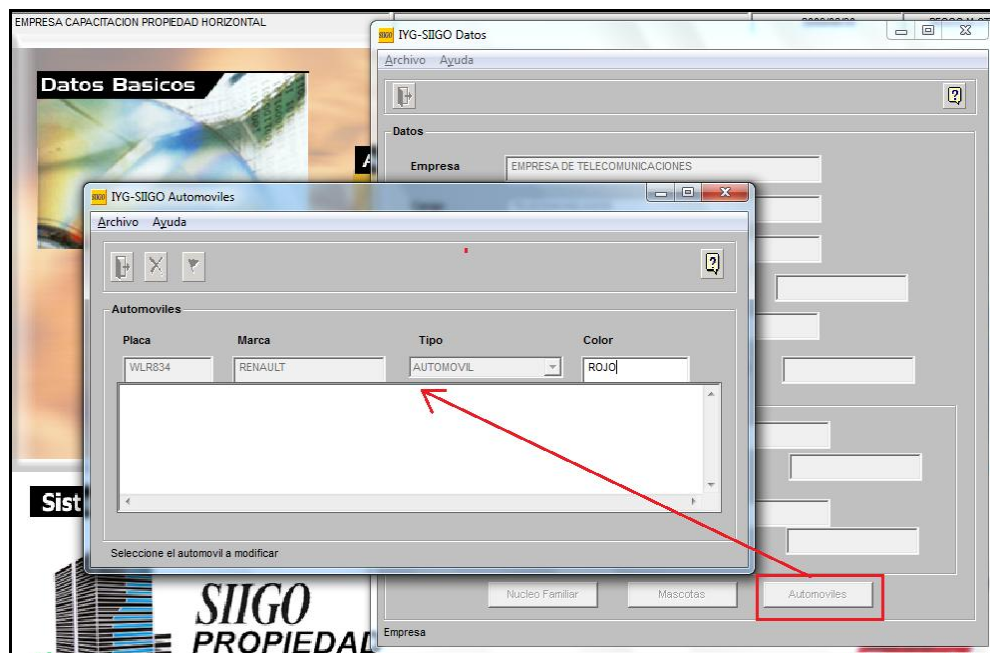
EMPRESA CAPACITACION PROPIEDAD HORIZONTAL

Datos Basicos

IYG-SIIGO Datos

Archivo Ayuda

Datos

Empresa EMPRESA DE TELECOMUNICACIONES

IYG-SIIGO Automoviles

Archivo Ayuda

Automoviles

| Placa | Marca | Tipo | Color |
|---|---|---|---|
| WLR834 | RENAULT | AUTOMOVIL | ROJO |

Seleccione el automovil a modificar

Sist

SIIGO
PROPIEDAD

Nucleo Familiar Mascotas Automoviles

Empresa